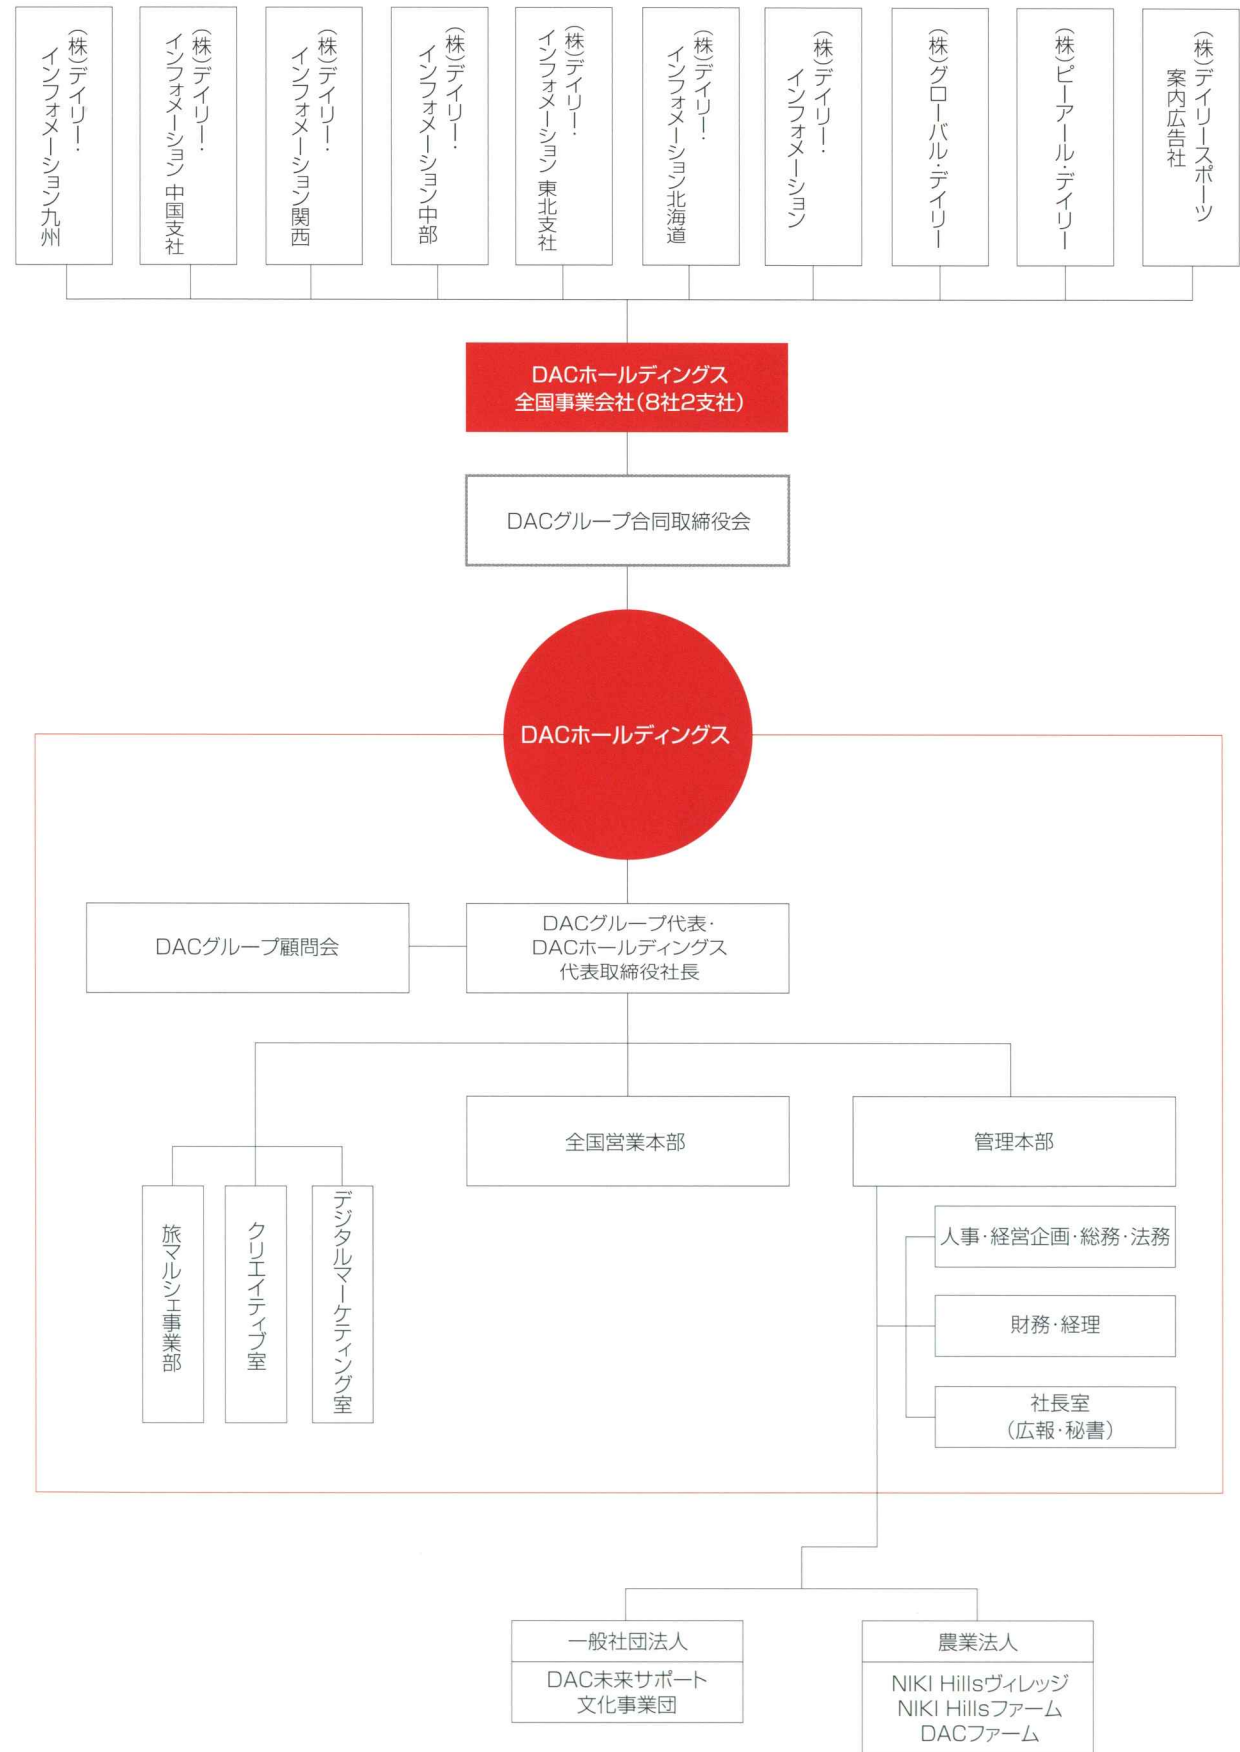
(株)デイリー・インフォメーション九州

(株)デイリー・インフォメーション 中国支社

(株)デイリー・インフォメーション関西

(株)デイリー・インフォメーション中部

(株)デイリー・インフォメーション 東北支社

(株)デイリー・インフォメーション北海道

(株)デイリー・インフォメーション

(株)グローバル・デイリー

(株)ピーアール・デイリー

(株)デイリースポーツ案内広告社

DACホールディングス
全国事業会社(8社2支社)

DACグループ合同取締役会

DACホールディングス

DACグループ顧問会

DACグループ代表・
DACホールディングス
代表取締役社長

全国営業本部

管理本部

旅マルシェ事業部

クリエイティブ室

デジタルマーケティング室

人事・経営企画・総務・法務

財務・経理

社長室
(広報・秘書)

一般社団法人

DAC未来サポート
文化事業団

農業法人

NIKI Hillsヴィレッジ
NIKI Hillsファーム
DACファーム